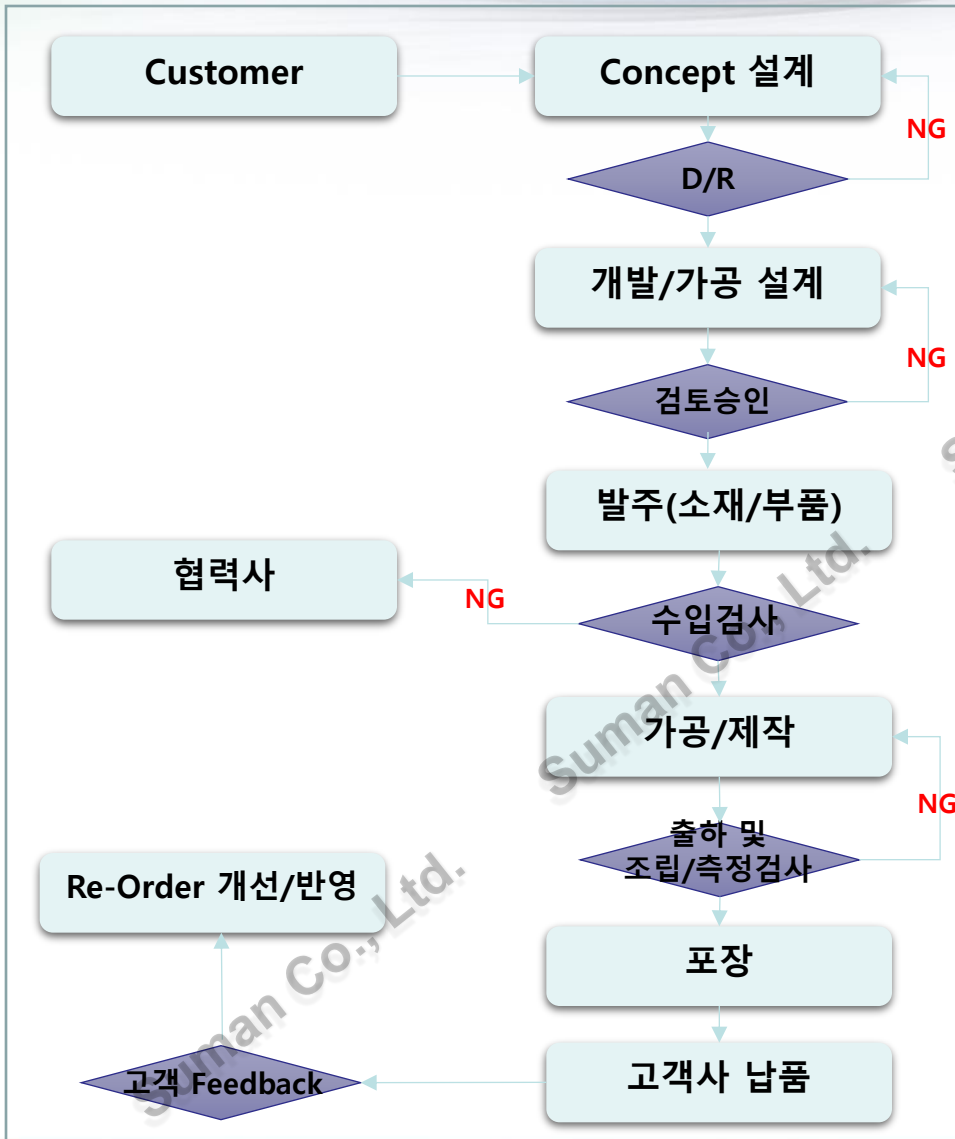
Customer

Concept 설계

D/R

NG

개발/가공 설계

검토승인

NG

발주(소재/부품)

협력사

NG

수입검사

가공/제작

출하 및 조립/측정검사

NG

Re-Order 개선/반영

포장

고객사 납품

고객 Feedback

Suman Co., Ltd.

Suman Co., Ltd.